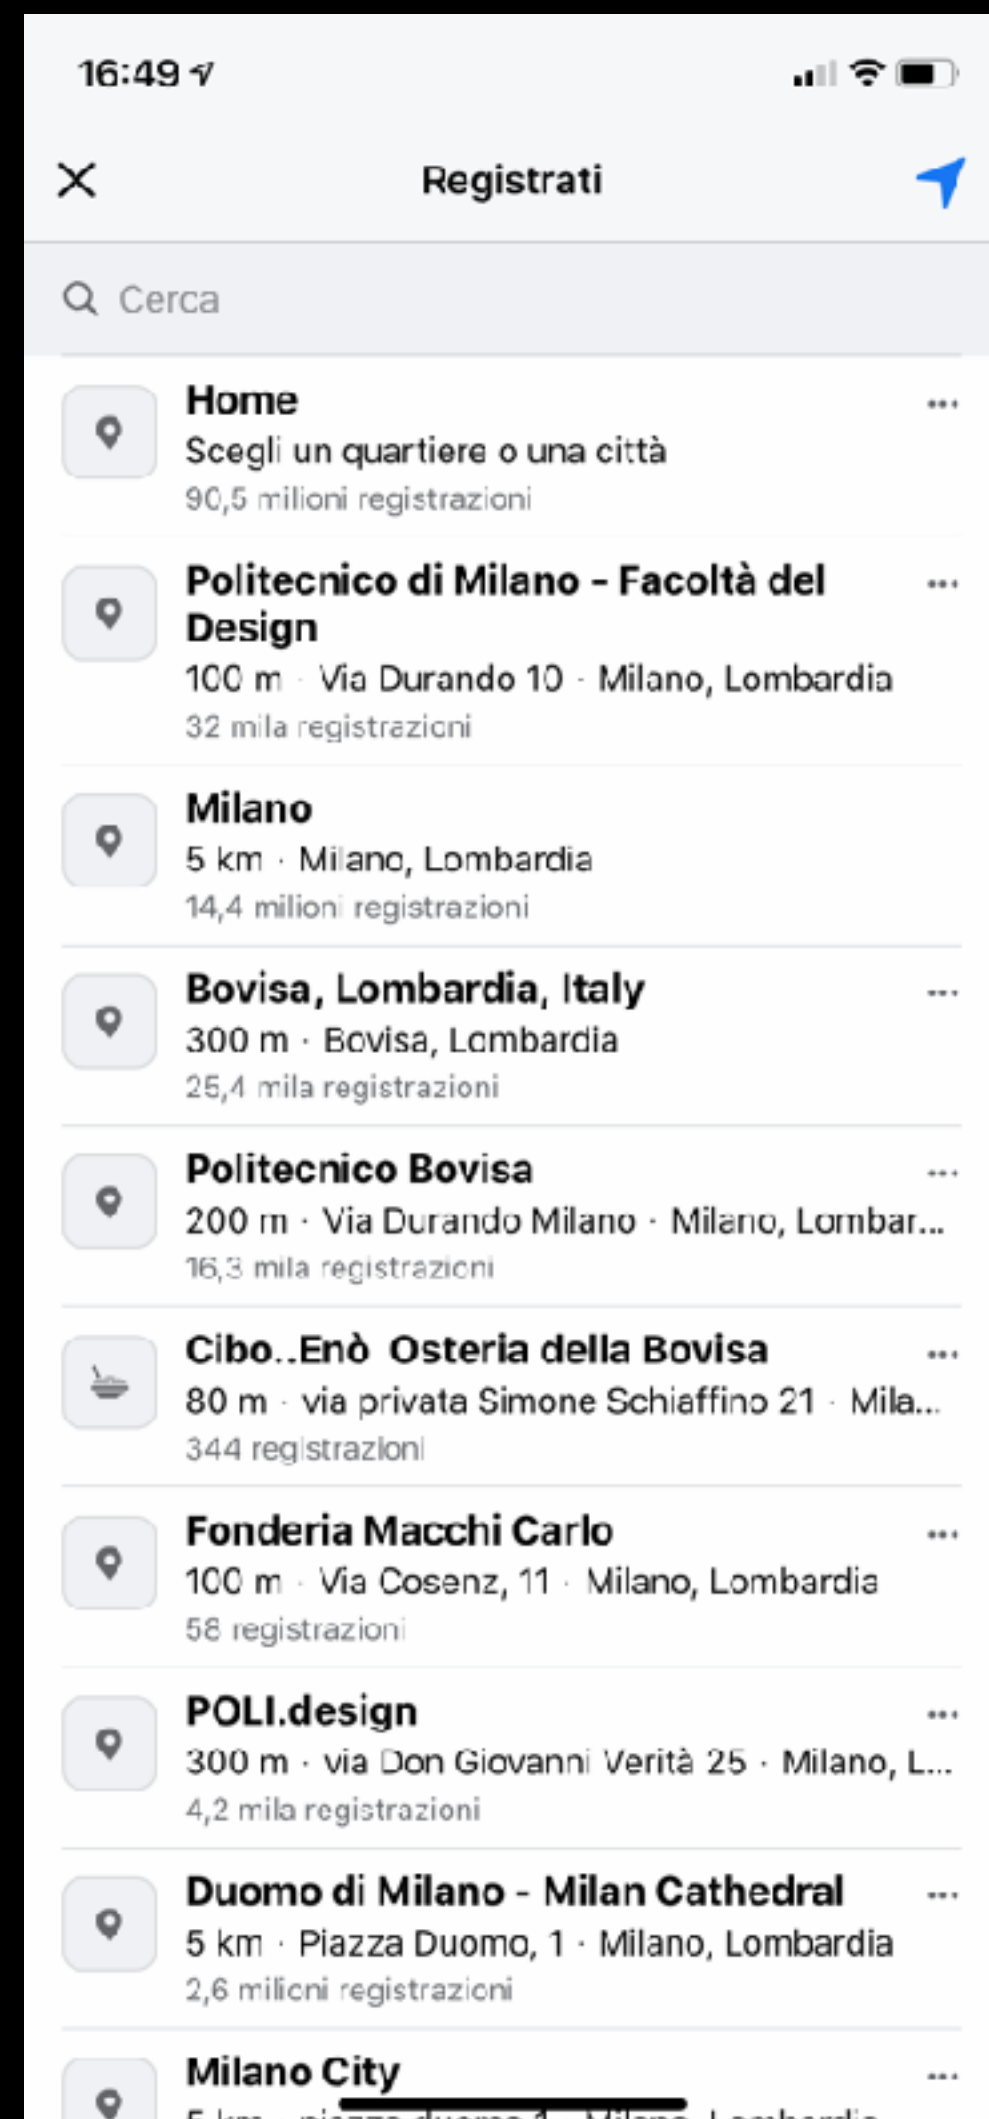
16:49

Registrati

Cerca

Home
Scegli un quartiere o una città
90,5 milioni registrazioni

Politecnico di Milano - Facoltà del Design
100 m · Via Durando 10 · Milano, Lombardia
32 mila registrazioni

Milano
5 km · Milano, Lombardia
14,4 milioni registrazioni

Bovisa, Lombardia, Italy
300 m · Bovisa, Lombardia
25,4 mila registrazioni

Politecnico Bovisa
200 m · Via Durando Milano · Milano, Lombar...
16,3 mila registrazioni

Cibo..Enò Osteria della Bovisa
80 m · via privata Simone Schiaffino 21 · Mila...
344 registrazioni

Fonderia Macchi Carlo
100 m · Via Cosenz, 11 · Milano, Lombardia
58 registrazioni

POLI.design
300 m · via Don Giovanni Verità 25 · Milano, L...
4,2 mila registrazioni

Duomo di Milano - Milan Cathedral
5 km · Piazza Duomo, 1 · Milano, Lombardia
2,6 milioni registrazioni

Milano City
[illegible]